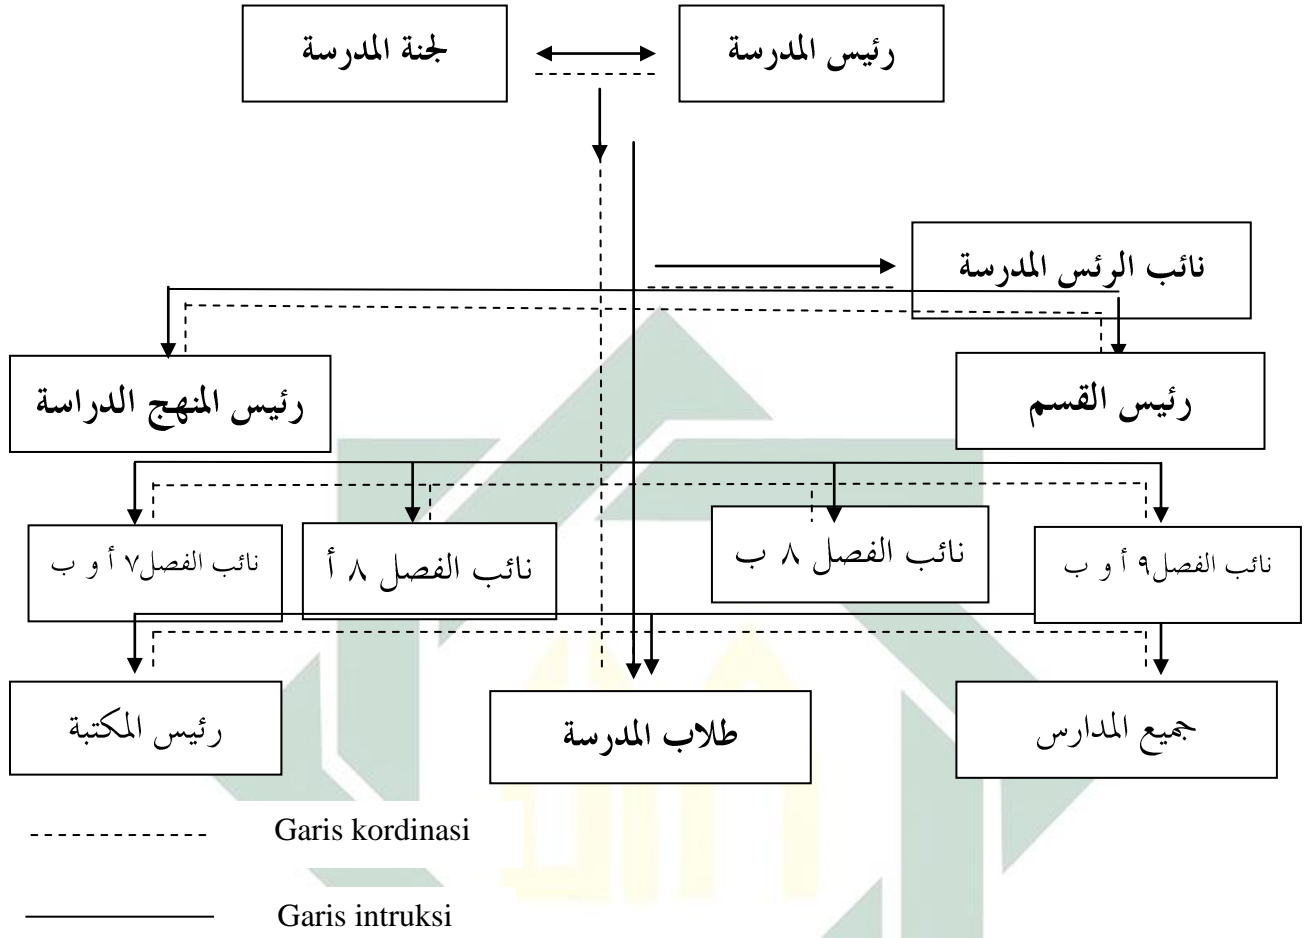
لجنة المدرسة

رئيس المدرسة

نائب الرئس المدرسة

رئيس المنهج الدراسة

رئيس القسم

نائب الفصل٧ أ و ب

نائب الفصل ٨ أ

نائب الفصل ٨ ب

نائب الفصل٩ أ و ب

رئيس المكتبة

طلاب المدرسة

جميع المدارس

Garis kordinasi

Garis intruksi